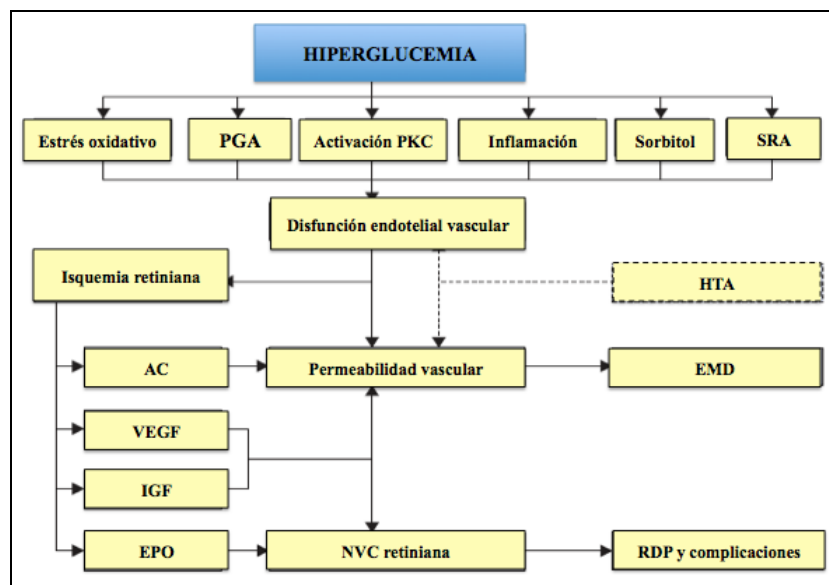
HIPERGLUCEMIA

Estrés oxidativo

PGA

Activación PKC

Inflamación

Sorbitol

SRA

Disfunción endotelial vascular

Isquemia retiniana

HTA

AC

Permeabilidad vascular

EMD

VEGF

IGF

EPO

NVC retiniana

RDP y complicaciones